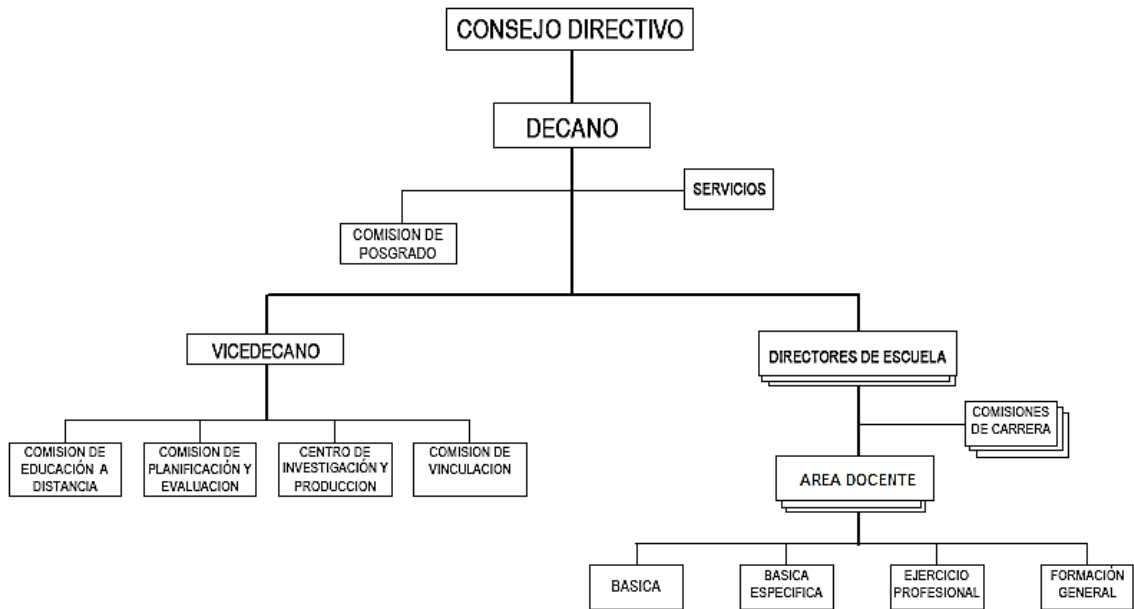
CONSEJO DIRECTIVO

DECANO

SERVICIOS

COMISION DE POSGRADO

VICEDECANO

DIRECTORES DE ESCUELA

COMISION DE EDUCACIÓN A DISTANCIA

COMISION DE PLANIFICACIÓN Y EVALUACION

CENTRO DE INVESTIGACIÓN Y PRODUCCION

COMISION DE VINCULACION

COMISIONES DE CARRERA

AREA DOCENTE

BASICA

BASICA ESPECIFICA

EJERCICIO PROFESIONAL

FORMACIÓN GENERAL